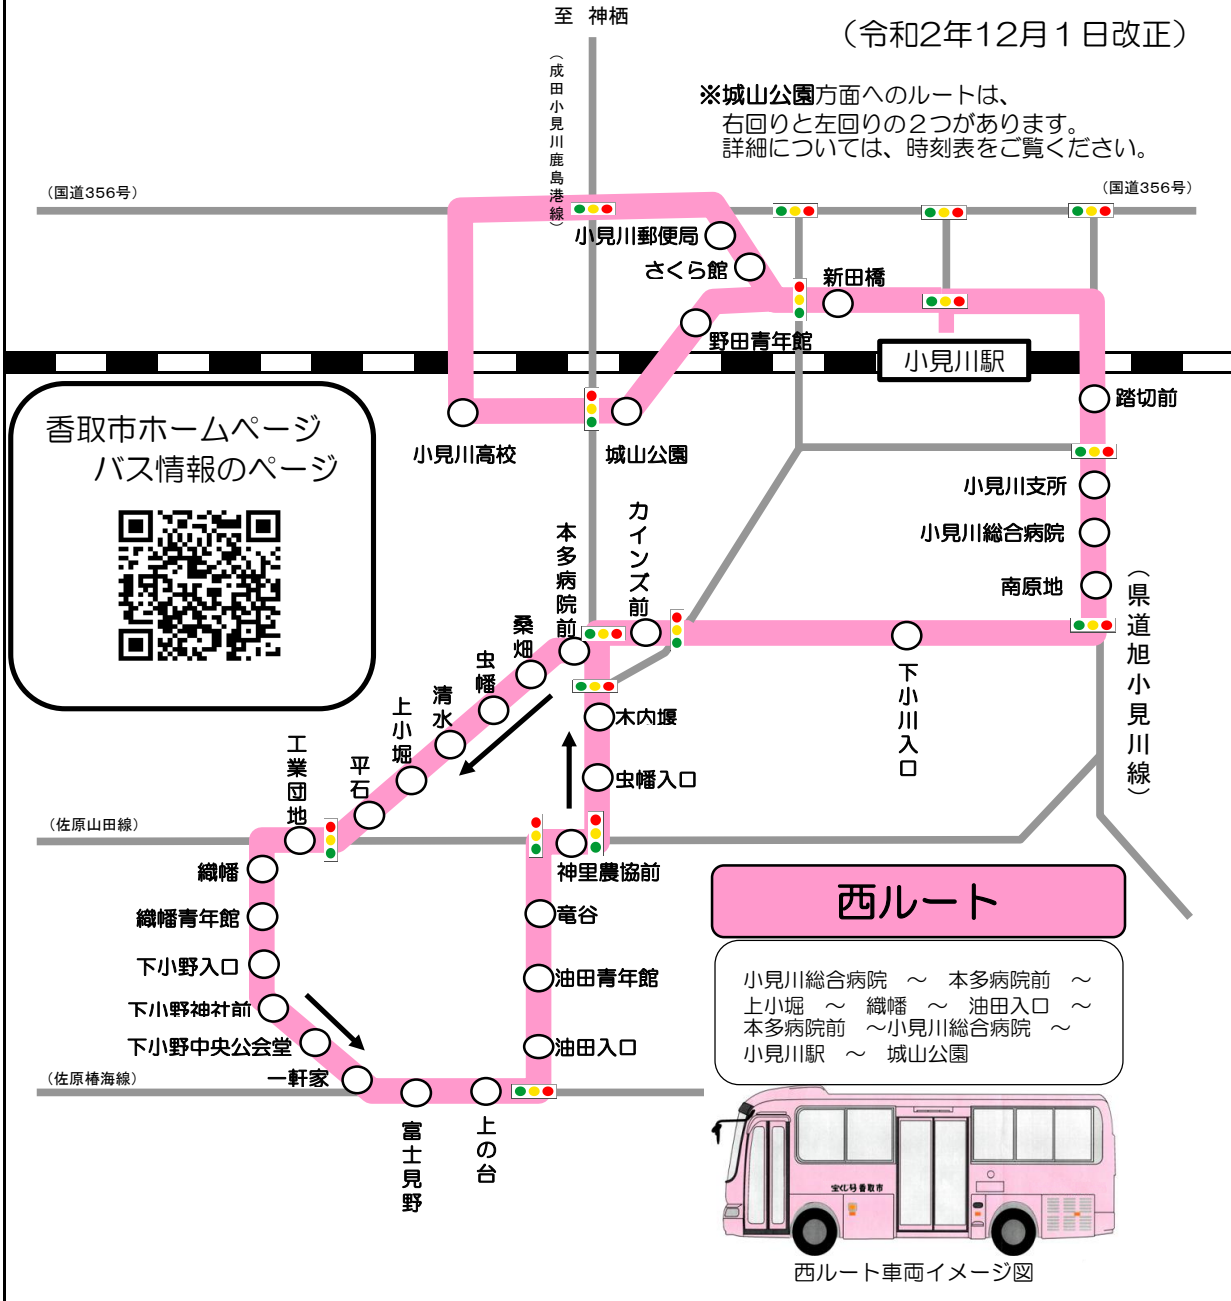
（令和2年12月１日改正）

※城山公園方面へのルートは、
右回りと左回りの２つがあります。
詳細については、時刻表をご覧ください。

至　神栖

（成田小見川鹿島港線）

（国道356号）

（国道356号）

小見川郵便局

さくら館

新田橋

野田青年館

小見川駅

踏切前

小見川高校

城山公園

香取市ホームページ
バス情報のページ

小見川支所

小見川総合病院

南原地

（県道旭小見川線）

本多病院前

カインズ前

桑畑

虫幡

清水

上小堀

平石

工業団地

木内堰

虫幡入口

下小川入口

（佐原山田線）

神里農協前

織幡

織幡青年館

竜谷

下小野入口

油田青年館

下小野神社前

下小野中央公会堂

油田入口

（佐原椿海線）

一軒家

富士見野

上の台

西ルート

小見川総合病院　～　本多病院前　～
上小堀　～　織幡　～　油田入口　～
本多病院前　～小見川総合病院　～
小見川駅　～　城山公園

宝化号香取市

西ルート車両イメージ図